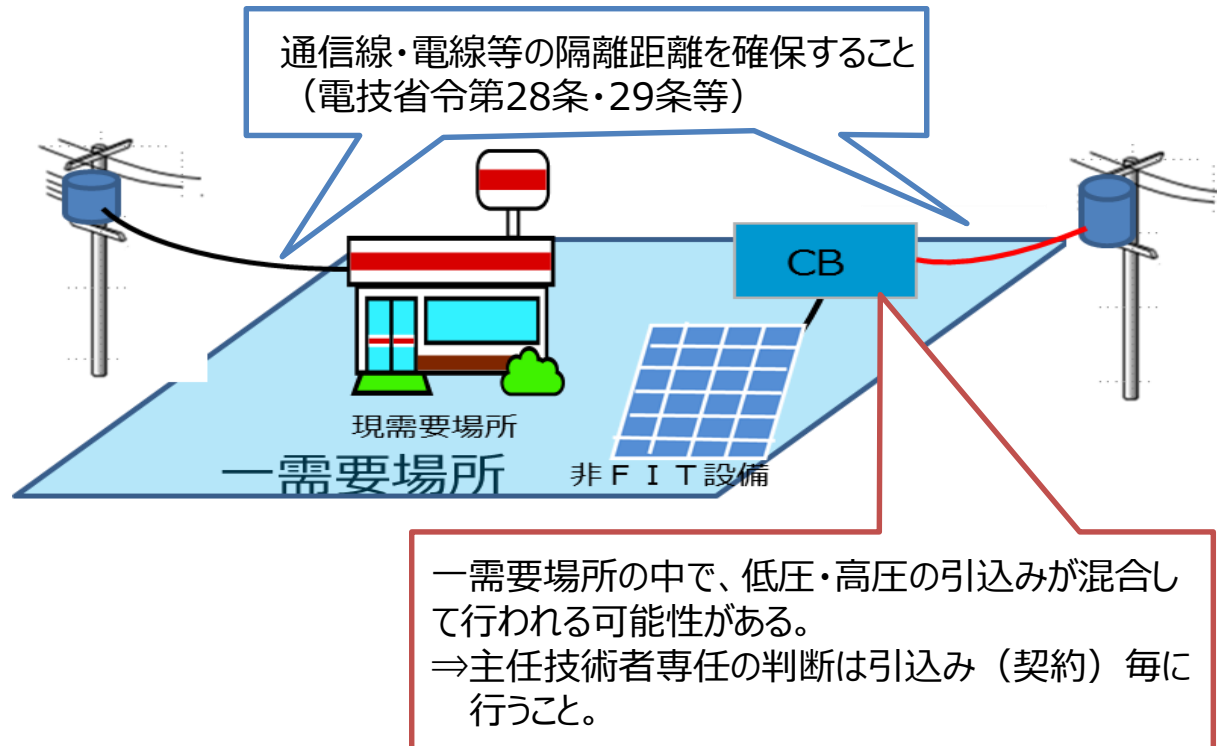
通信線・電線等の隔離距離を確保すること（電技省令第28条・29条等）

CB

現需要場所

一需要場所

非ＦＩＴ設備

一需要場所の中で、低圧・高圧の引込みが混合して行われる可能性がある。
⇒主任技術者専任の判断は引込み（契約）毎に行うこと。